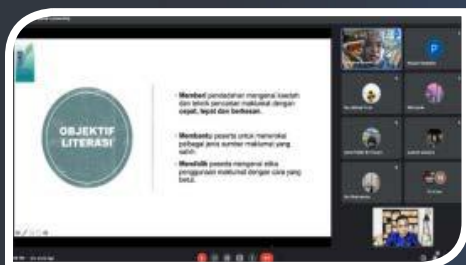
OBJEKTIF LITERASI

• Memberi pendedahan mengenai kaedah dan teknik pencarian maklumat dengan cepat, tepat dan berkesan.

• Membantu peserta untuk menerokai pelbagai jenis sumber maklumat yang sahih.

• Mendidik peserta mengenai etika penggunaan maklumat dengan cara yang betul.

P